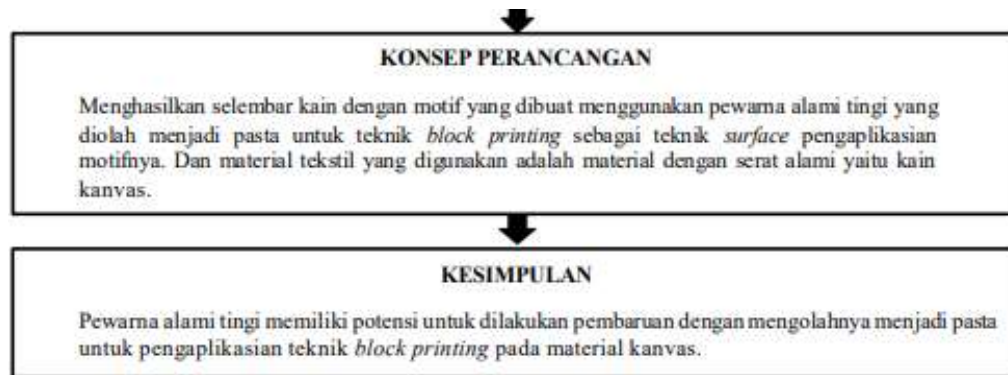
KONSEP PERANCANGAN

Menghasilkan selembar kain dengan motif yang dibuat menggunakan pewarna alami tingi yang diolah menjadi pasta untuk teknik *block printing* sebagai teknik *surface* pengaplikasian motifnya. Dan material tekstil yang digunakan adalah material dengan serat alami yaitu kain kanvas.

KESIMPULAN

Pewarna alami tingi memiliki potensi untuk dilakukan pembaruan dengan mengolahnya menjadi pasta untuk pengaplikasian teknik *block printing* pada material kanvas.